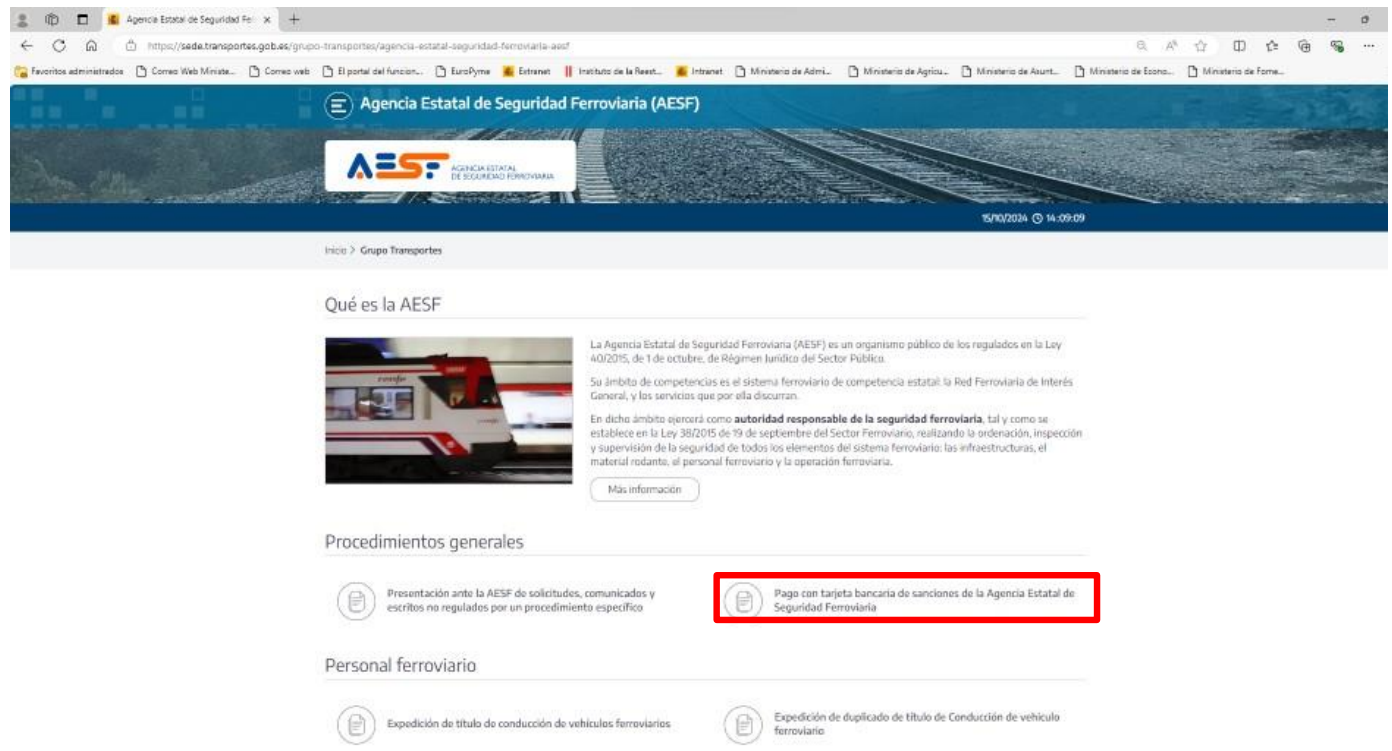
Agencia Estatal de Seguridad Fe ×

https://sede.transportes.gob.es/grupo-transportes/agencia-estatal-seguridad-ferroviaria-aesf

Favoritos administrados | Correo Web Ministe... | Correo web | El portal del funcion... | EuroPyme | Extranet | Instituto de la Reest... | Intranet | Ministerio de Admi... | Ministerio de Agricu... | Ministerio de Asunt... | Ministerio de Econo... | Ministerio de Fome...

Agencia Estatal de Seguridad Ferroviaria (AESF)

AESF AGENCIA ESTATAL DE SEGURIDAD FERROVIARIA

15/10/2024 14:09:09

Inicio > Grupo Transportes

Qué es la AESF

La Agencia Estatal de Seguridad Ferroviaria (AESF) es un organismo público de los regulados en la Ley 40/2015, de 1 de octubre, de Régimen Jurídico del Sector Público.

Su ámbito de competencias es el sistema ferroviario de competencia estatal: la Red Ferroviaria de Interés General, y los servicios que por ella discurran.

En dicho ámbito ejercerá como **autoridad responsable de la seguridad ferroviaria**, tal y como se establece en la Ley 38/2015 de 19 de septiembre del Sector Ferroviario, realizando la ordenación, inspección y supervisión de la seguridad de todos los elementos del sistema ferroviario: las infraestructuras, el material rodante, el personal ferroviario y la operación ferroviaria.

Más información

Procedimientos generales

Presentación ante la AESF de solicitudes, comunicados y escritos no regulados por un procedimiento específico

Pago con tarjeta bancaria de sanciones de la Agencia Estatal de Seguridad Ferroviaria

Personal ferroviario

Expedición de título de conducción de vehículos ferroviarios

Expedición de duplicado de título de Conducción de vehículo ferroviario